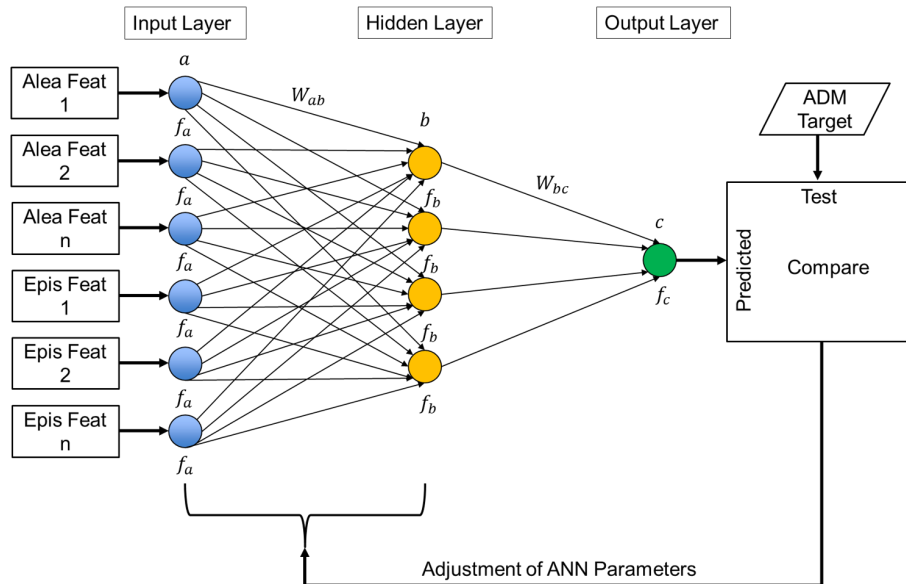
Input Layer

Hidden Layer

Output Layer

Alea Feat 1

Alea Feat 2

Alea Feat n

Epis Feat 1

Epis Feat 2

Epis Feat n

$a$

$f_a$

$f_a$

$f_a$

$f_a$

$f_a$

$f_a$

$W_{ab}$

$b$

$f_b$

$f_b$

$f_b$

$f_b$

$W_{bc}$

$c$

$f_c$

ADM Target

Test

Predicted

Compare

Adjustment of ANN Parameters